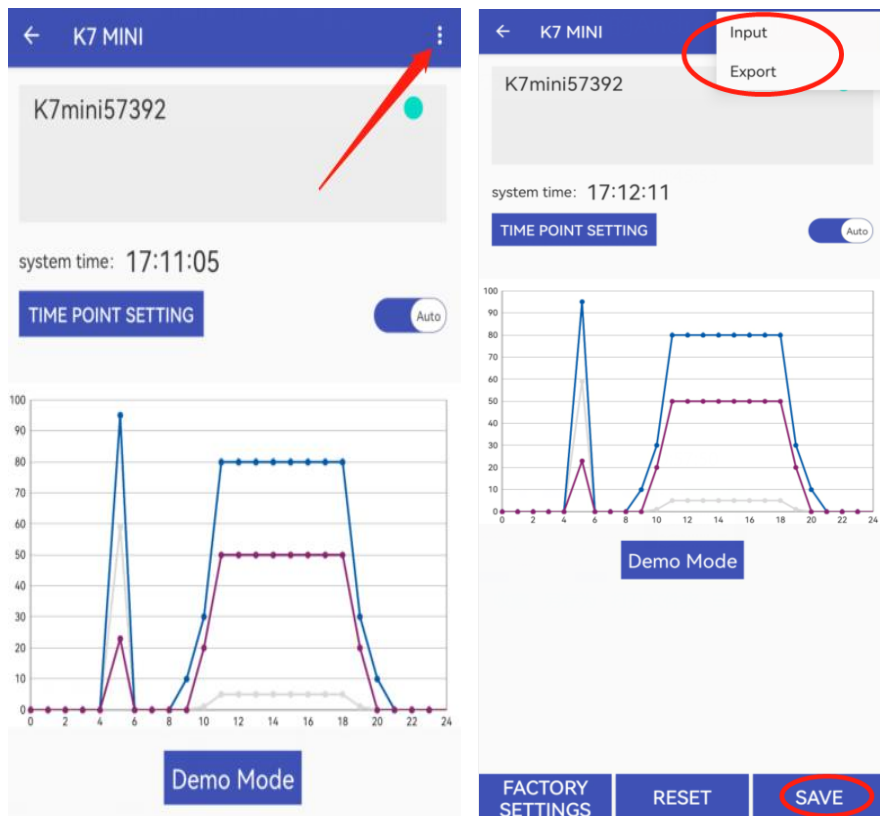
K7 MINI

K7mini57392

system time: 17:11:05

TIME POINT SETTING

Auto

100
90
80
70
60
50
40
30
20
10
0

0 2 4 6 8 10 12 14 16 18 20 22 24

Demo Mode

K7 MINI

Input

Export

K7mini57392

system time: 17:12:11

TIME POINT SETTING

Auto

100
90
80
70
60
50
40
30
20
10
0

0 2 4 6 8 10 12 14 16 18 20 22 24

Demo Mode

FACTORY SETTINGS

RESET

SAVE